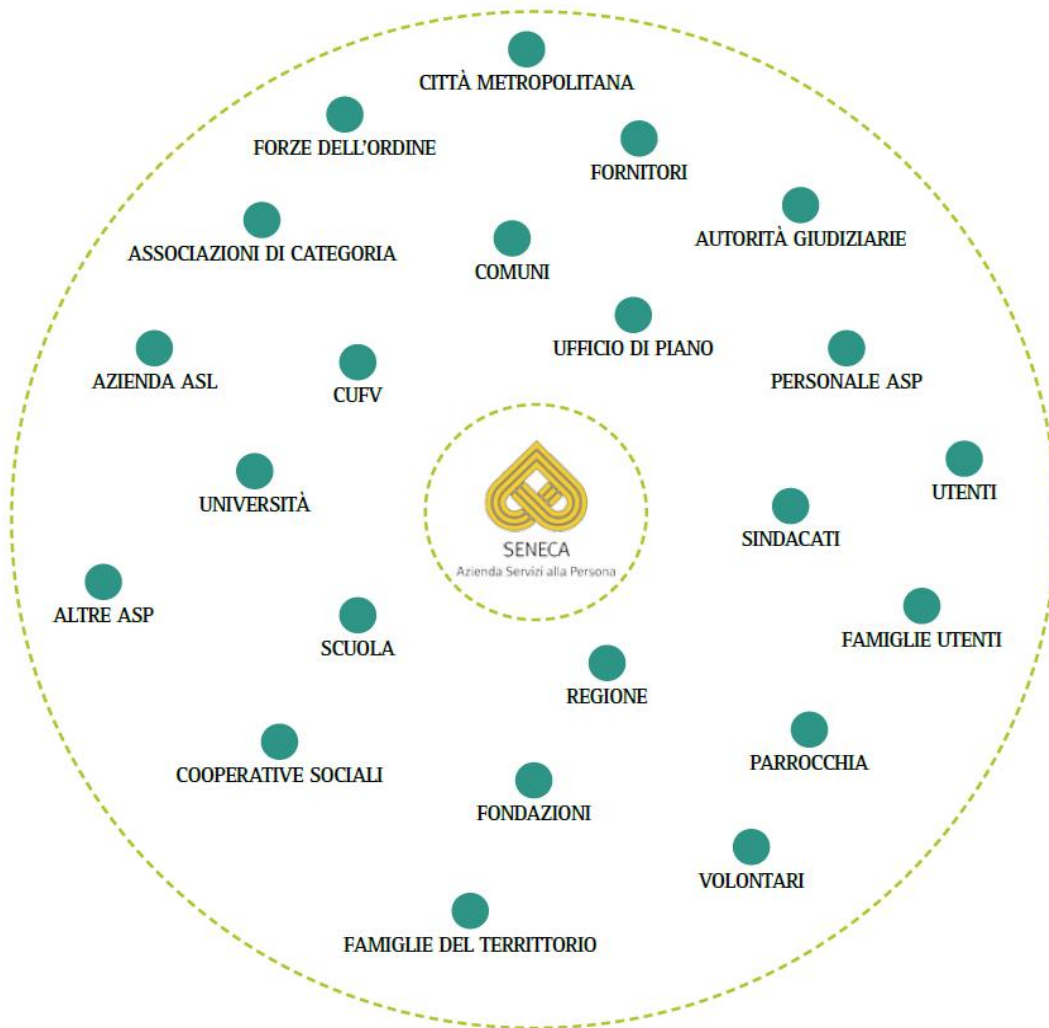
CITTÀ METROPOLITANA

FORZE DELL'ORDINE

FORNITORI

AUTORITÀ GIUDIZIARIE

ASSOCIAZIONI DI CATEGORIA

COMUNI

UFFICIO DI PIANO

AZIENDA ASL

CUFV

PERSONALE ASP

UTENTI

UNIVERSITÀ

SENECA
Azienda Servizi alla Persona

SINDACATI

ALTRE ASP

SCUOLA

FAMIGLIE UTENTI

REGIONE

PARROCCHIA

COOPERATIVE SOCIALI

FONDAZIONI

VOLONTARI

FAMIGLIE DEL TERRITORIO